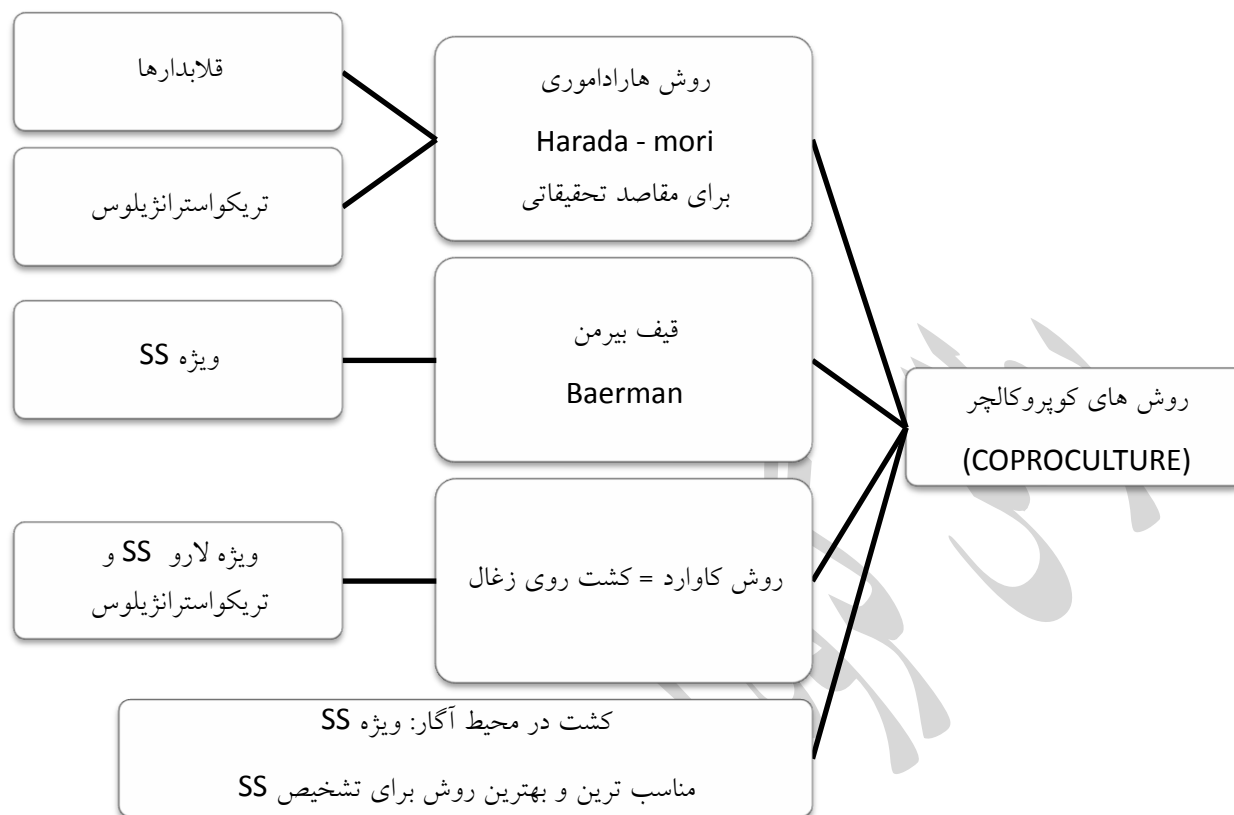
روش های کوپروکالچر
(COPROCULTURE)

روش هارادا موری
Harada - mori
برای مقاصد تحقیقاتی

قلابدارها

تریکواسترانژیلوس

قیف بیرمن
Baerman

ویژه SS

روش کاوارد = کشت روی زغال

ویژه لارو SS و تریکواسترانژیلوس

کشت در محیط آگار: ویژه SS
مناسب ترین و بهترین روش برای تشخیص SS